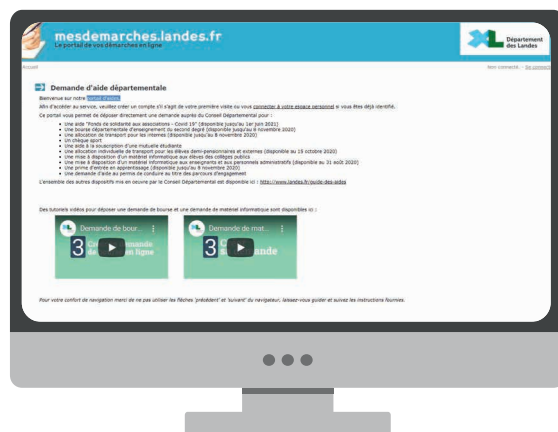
mesdemarches.landes.fr
Le portail de vos démarches en ligne

Département des Landes

Accueil

Non connecté · Se connecter

Demande d'aide départementale

Bienvenue sur notre portail d'aides.

Afin d'accéder au service, veuillez créer un compte s'il s'agit de votre première visite ou vous connecter à votre espace personnel si vous êtes déjà identifié.

Ce portail vous permet de déposer directement une demande auprès du Conseil Départemental pour :

- Une aide "Fonds de solidarité aux associations – Covid 19" (disponible jusqu'au 1er juin 2021)
- Une bourse départementale d'enseignement du second degré (disponible jusqu'au 8 novembre 2020)
- Une allocation de transport pour les internes (disponible jusqu'au 8 novembre 2020)
- Un chèque sport
- Une aide à la souscription d'une mutuelle étudiante
- Une allocation individuelle de transport pour les élèves demi-pensionnaires et externes (disponible au 15 octobre 2020)
- Une mise à disposition d'un matériel informatique aux élèves des collèges publics
- Une mise à disposition d'un matériel informatique aux enseignants et aux personnels administratifs (disponible au 31 août 2020)
- Une prime d'entrée en apprentissage (disponible jusqu'au 8 novembre 2020)
- Une demande d'aide au permis de conduire au titre des parcours d'engagement

L'ensemble des autres dispositifs mis en oeuvre par le Conseil Départemental est disponible ici : https://www.landes.fr/guide-des-aides

Des tutoriels vidéos pour déposer une demande de bourse et une demande de matériel informatique sont disponibles ici :

Demande de bour...
3 Créer une demande en ligne

Demande de mat...
3 Créer une demande

Pour votre confort de navigation merci de ne pas utiliser les flèches "précédent" et "suivant" du navigateur, laissez-vous guider et suivez les instructions fournies.